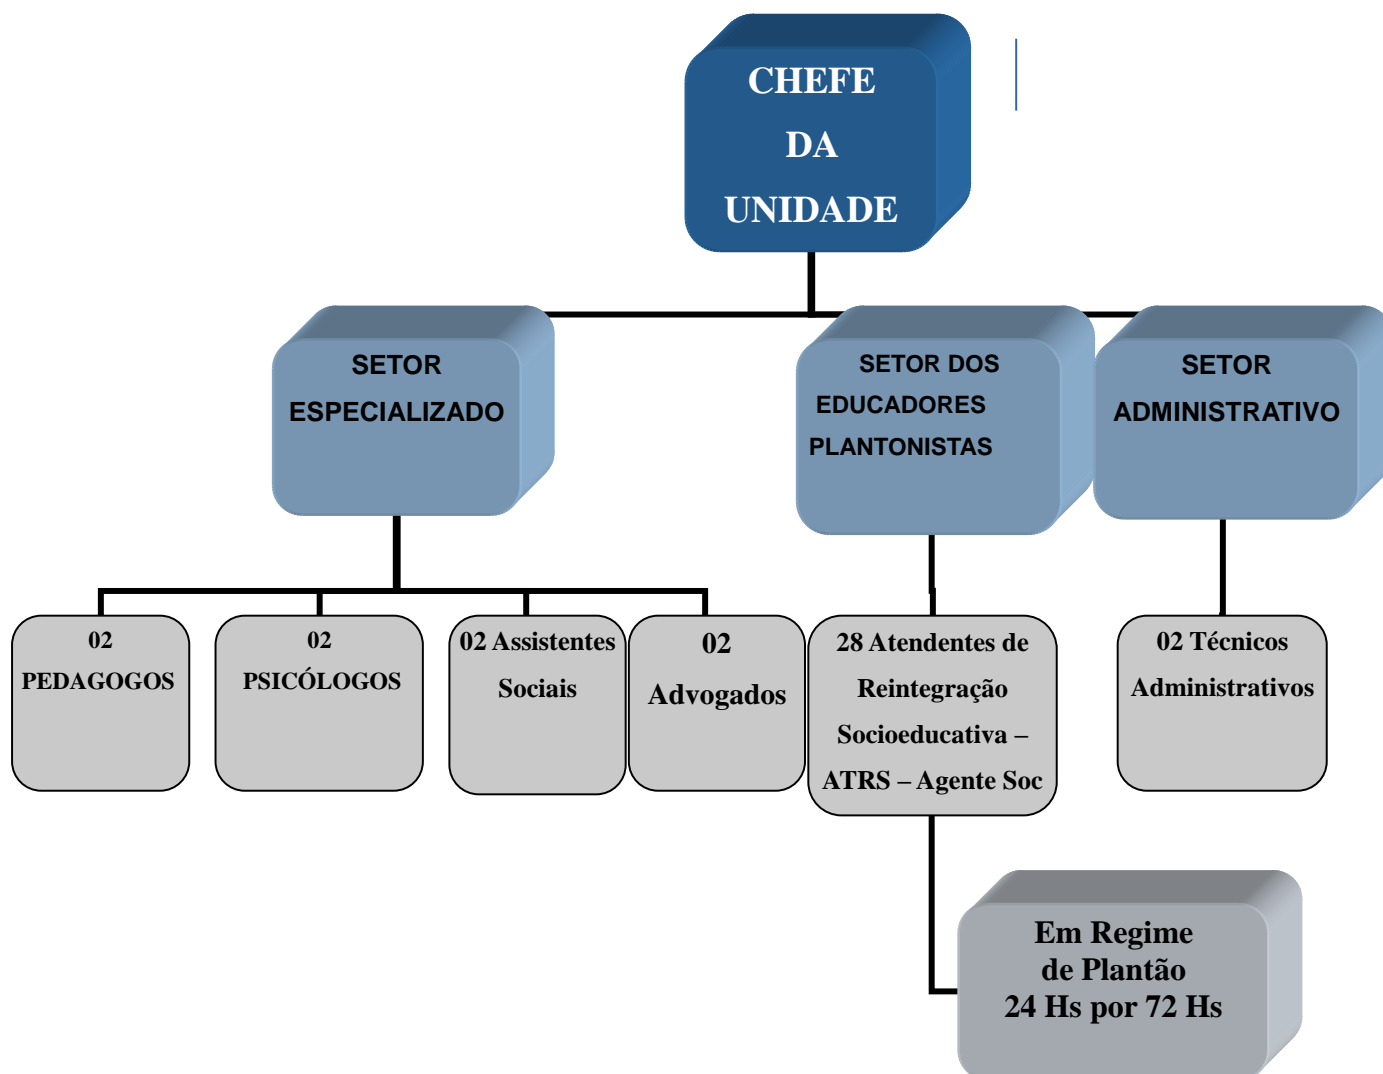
CHEFE DA UNIDADE

SETOR ESPECIALIZADO

SETOR DOS EDUCADORES PLANTONISTAS

SETOR ADMINISTRATIVO

02 PEDAGOGOS

02 PSICÓLOGOS

02 Assistentes Sociais

02 Advogados

28 Atendentes de Reintegração Socioeducativa – ATRS – Agente Soc

02 Técnicos Administrativos

Em Regime de Plantão 24 Hs por 72 Hs